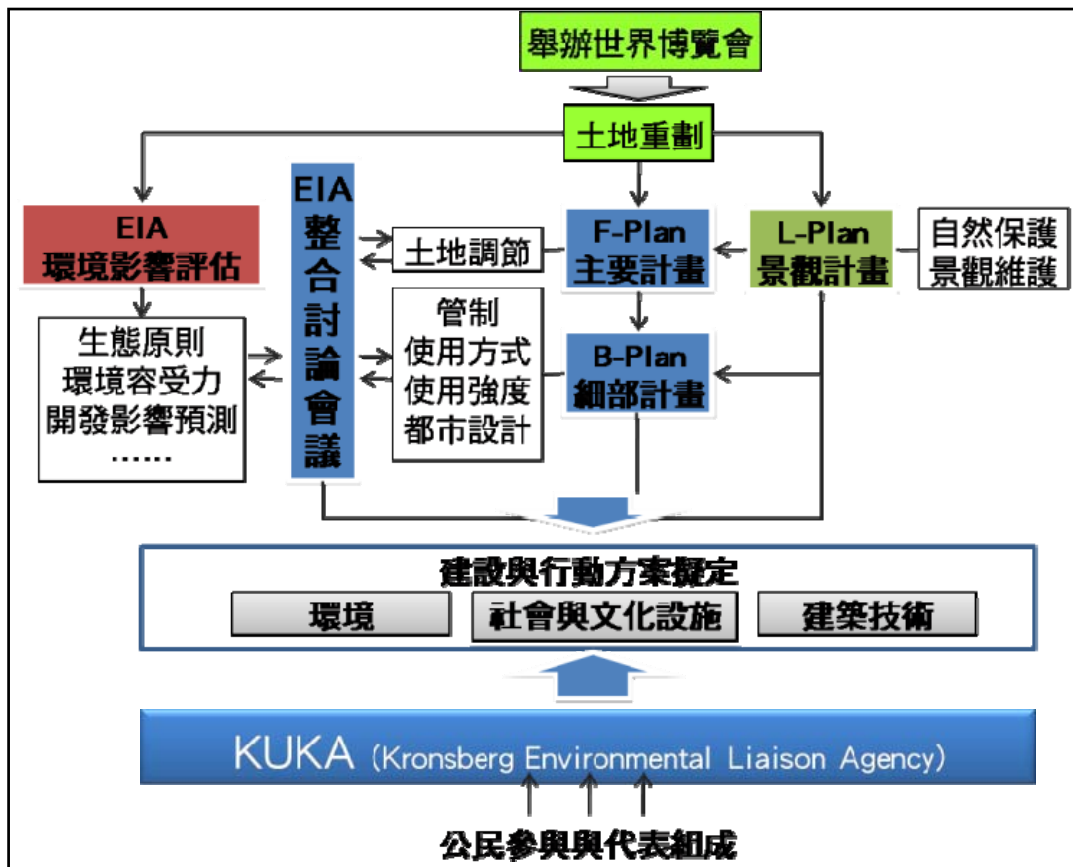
舉辦世界博覽會

土地重劃

EIA
環境影響評估

生態原則
環境容受力
開發影響預測
……

EIA
整合討論會議

土地調節

管制
使用方式
使用強度
都市設計

F-Plan
主要計畫

B-Plan
細部計畫

L-Plan
景觀計畫

自然保護
景觀維護

建設與行動方案擬定

環境

社會與文化設施

建築技術

KUKA (Kronsberg Environmental Liaison Agency)

公民參與與代表組成